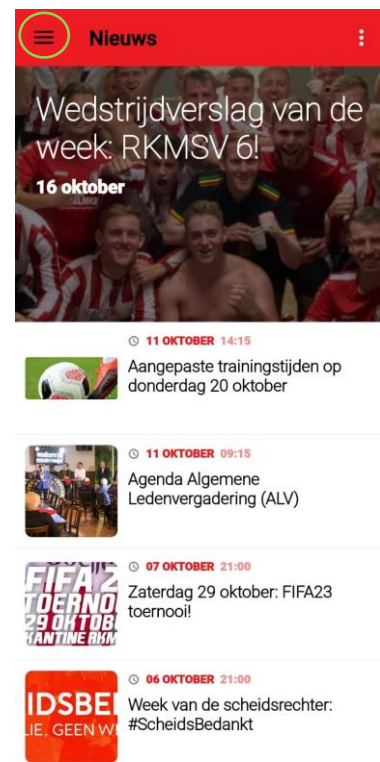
Nieuws

Wedstrijdverslag van de week: RKMSV 6!

16 oktober

11 OKTOBER 14:15
Aangepaste trainingstijden op donderdag 20 oktober

11 OKTOBER 09:15
Agenda Algemene Ledenvergadering (ALV)

07 OKTOBER 21:00
FIFA 2
TOERNO
29 OKTOB
KANTINE RKM
Zaterdag 29 oktober: FIFA23 toernooi!

06 OKTOBER 21:00
IDSBE
IE, GEEN W
Week van de scheidsrechter: #ScheidsBedankt